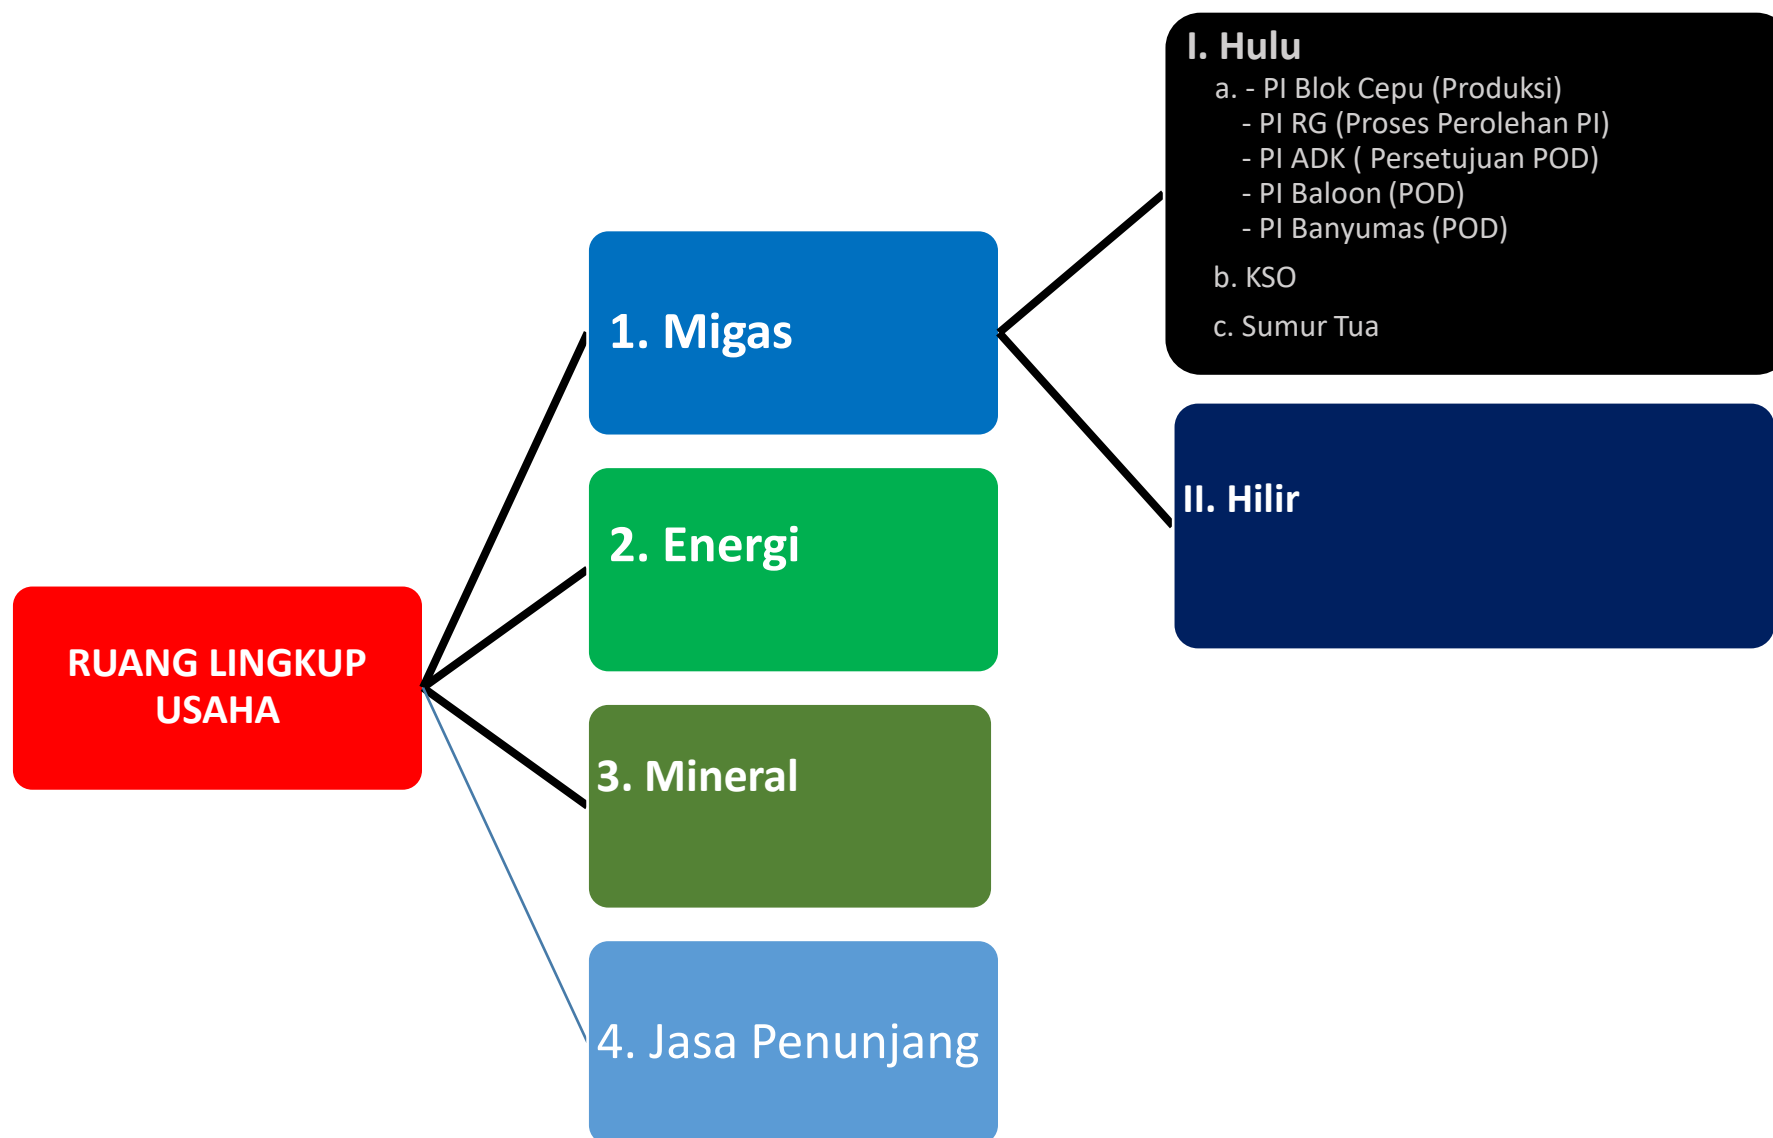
RUANG LINGKUP USAHA

1. Migas

2. Energi

3. Mineral

4. Jasa Penunjang

I. Hulu
a. - PI Blok Cepu (Produksi)
- PI RG (Proses Perolehan PI)
- PI ADK ( Persetujuan POD)
- PI Baloon (POD)
- PI Banyumas (POD)
b. KSO
c. Sumur Tua

II. Hilir